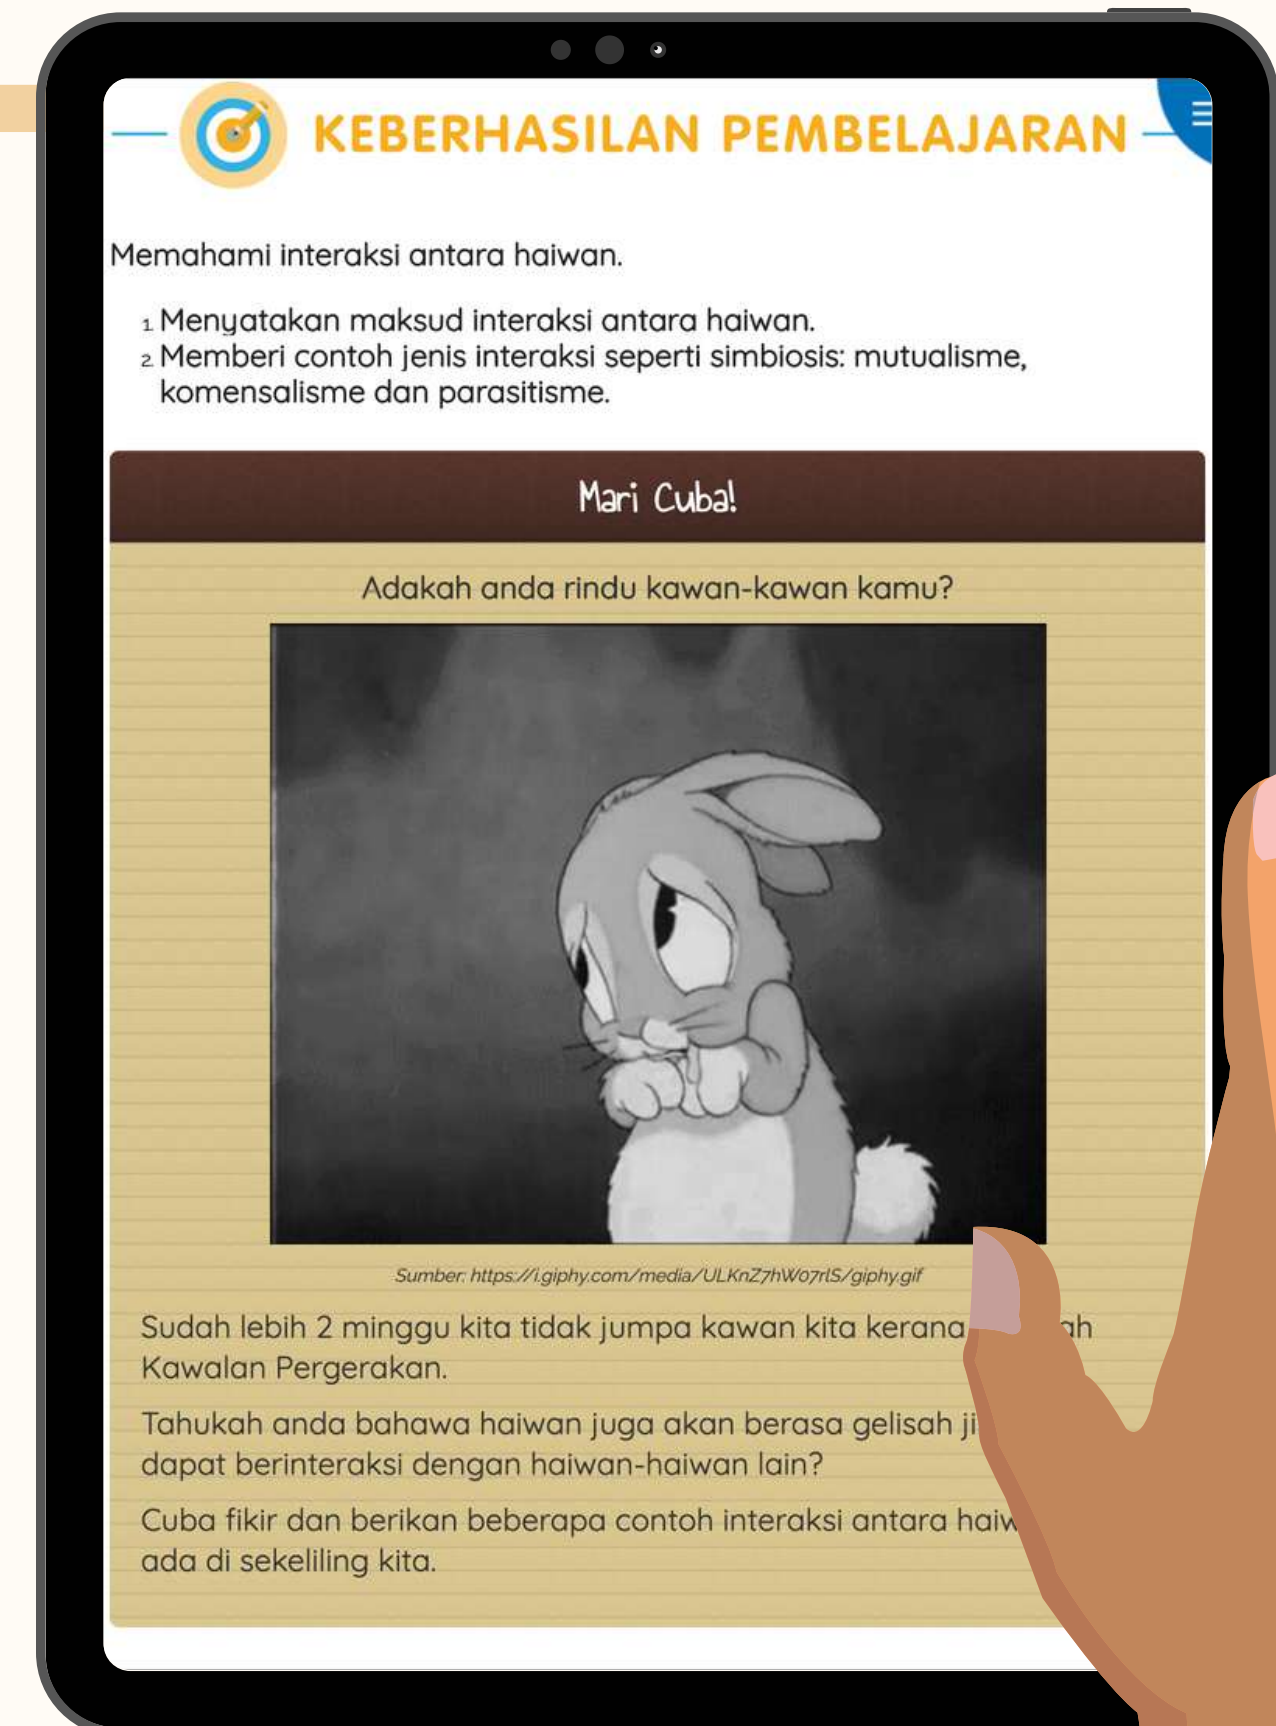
KEBERHASILAN PEMBELAJARAN

Memahami interaksi antara haiwan.

1. Menyatakan maksud interaksi antara haiwan.
2. Memberi contoh jenis interaksi seperti simbiosis: mutualisme, komensalisme dan parasitisme.

Mari Cuba!

Adakah anda rindu kawan-kawan kamu?

Sumber: https://i.giphy.com/media/ULKnZ7hW07rlS/giphy.gif

Sudah lebih 2 minggu kita tidak jumpa kawan kita kerana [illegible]ah Kawalan Pergerakan.

Tahukah anda bahawa haiwan juga akan berasa gelisah ji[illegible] dapat berinteraksi dengan haiwan-haiwan lain?

Cuba fikir dan berikan beberapa contoh interaksi antara haiw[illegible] ada di sekeliling kita.